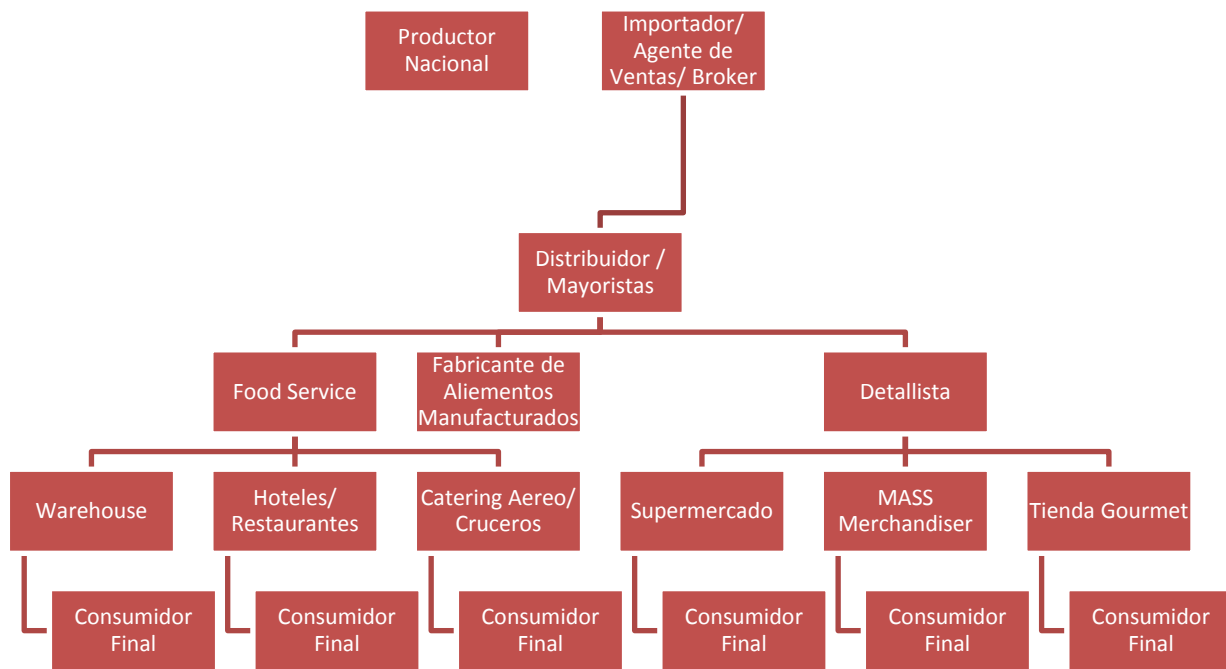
Productor Nacional

Importador/ Agente de Ventas/ Broker

Distribuidor / Mayoristas

Food Service

Fabricante de Aliementos Manufacturados

Detallista

Warehouse

Hoteles/ Restaurantes

Catering Aereo/ Cruceros

Supermercado

MASS Merchandiser

Tienda Gourmet

Consumidor Final

Consumidor Final

Consumidor Final

Consumidor Final

Consumidor Final

Consumidor Final